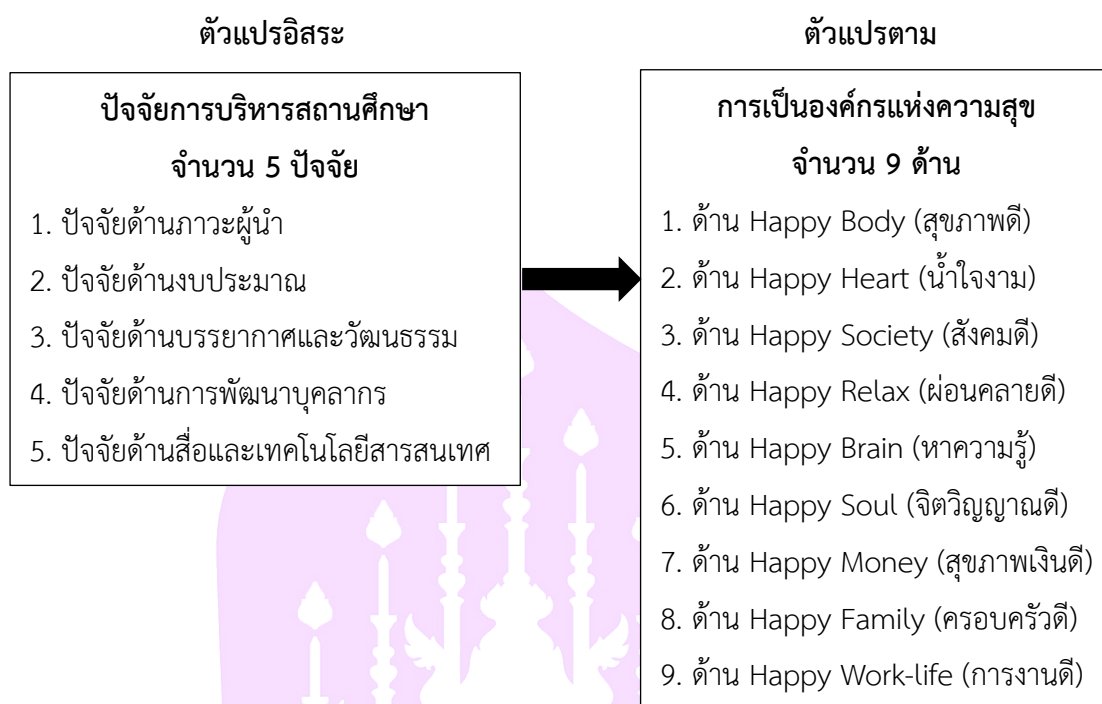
ตัวแปรอิสระ

ปัจจัยการบริหารสถานศึกษา
จำนวน 5 ปัจจัย

1. ปัจจัยด้านภาวะผู้นำ
2. ปัจจัยด้านงบประมาณ
3. ปัจจัยด้านบรรยากาศและวัฒนธรรม
4. ปัจจัยด้านการพัฒนาบุคลากร
5. ปัจจัยด้านสื่อและเทคโนโลยีสารสนเทศ

ตัวแปรตาม

การเป็นองค์กรแห่งความสุข
จำนวน 9 ด้าน

1. ด้าน Happy Body (สุขภาพดี)
2. ด้าน Happy Heart (น้ำใจงาม)
3. ด้าน Happy Society (สังคมดี)
4. ด้าน Happy Relax (ผ่อนคลายดี)
5. ด้าน Happy Brain (หาความรู้)
6. ด้าน Happy Soul (จิตวิญญาณดี)
7. ด้าน Happy Money (สุขภาพเงินดี)
8. ด้าน Happy Family (ครอบครัวดี)
9. ด้าน Happy Work-life (การงานดี)